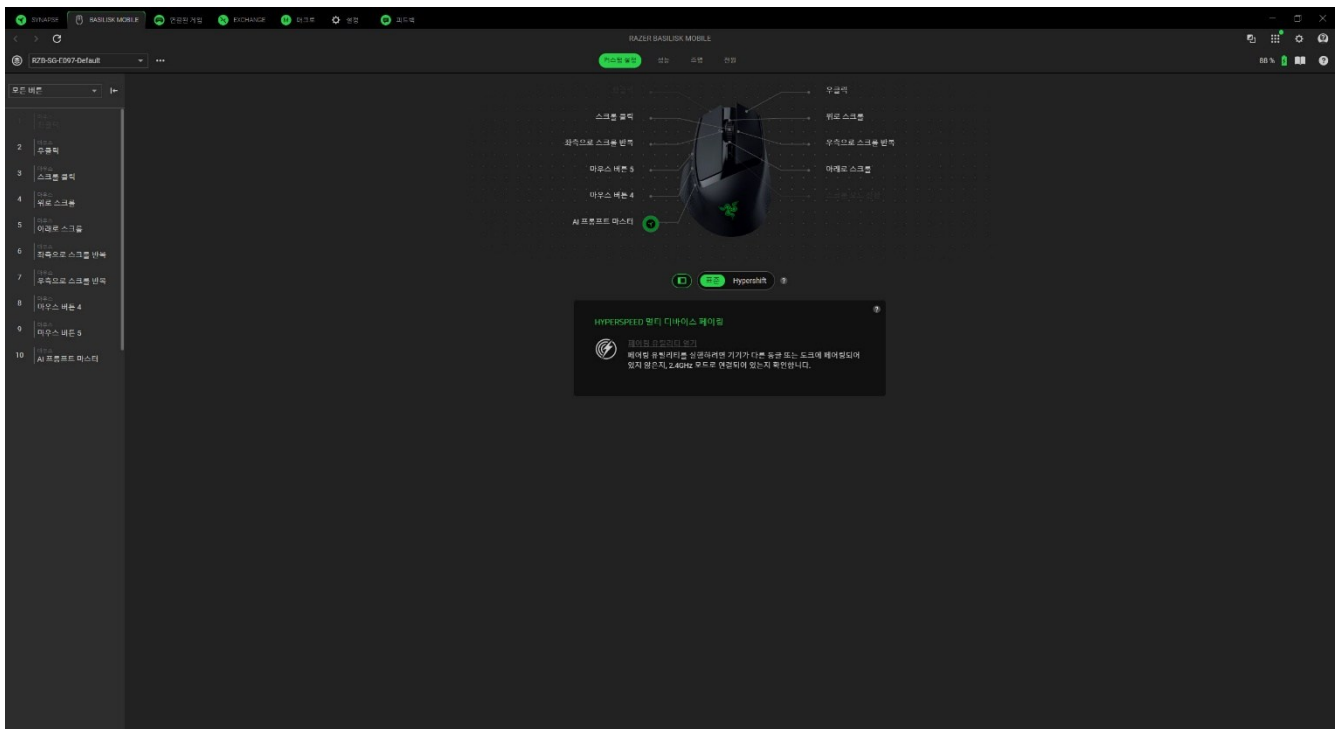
SYNAPSE BASILISK MOBILE 연결된 게임 EXCHANGE 매크로 설정 피드백

RAZER BASILISK MOBILE

RZB-SG-E097-Default ▾ •••

커스텀 설정 성능 조명 전원

88 %

모든 버튼 ▾

1 좌클릭
2 마우스 우클릭
3 마우스 스크롤 클릭
4 마우스 위로 스크롤
5 마우스 아래로 스크롤
6 마우스 좌측으로 스크롤 반복
7 마우스 우측으로 스크롤 반복
8 마우스 마우스 버튼 4
9 마우스 마우스 버튼 5
10 마우스 AI 프롬프트 마스터

좌클릭
스크롤 클릭
좌측으로 스크롤 반복
마우스 버튼 5
마우스 버튼 4
AI 프롬프트 마스터

우클릭
위로 스크롤
우측으로 스크롤 반복
아래로 스크롤
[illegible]

표준 Hypershift

HYPERSPEED 멀티 디바이스 페어링

페어링 유틸리티 열기
페어링 유틸리티를 실행하려면 기기가 다른 동글 또는 도크에 페어링되어 있지 않은지, 2.4GHz 모드로 연결되어 있는지 확인합니다.